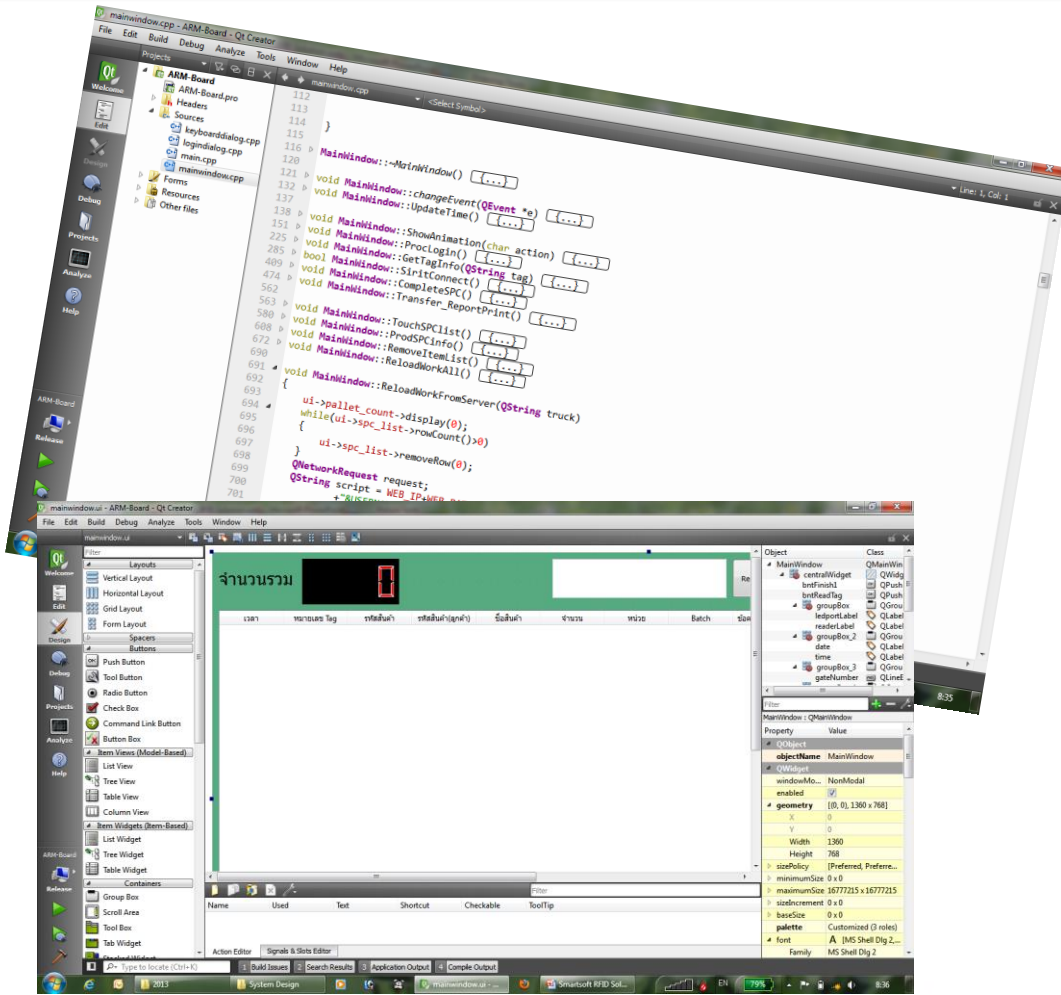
mainwindow.cpp - ARM-Board - Qt Creator

File Edit Build Debug Analyze Tools Window Help

Projects

Welcome

Edit

Design

Debug

Projects

Analyze

Help

ARM-Board

Release

ARM-Board
ARM-Board.pro
Headers
Sources
keyboarddialog.cpp
logindialog.cpp
main.cpp
mainwindow.cpp
Forms
Resources
Other files

mainwindow.cpp

<Select Symbol>

Line: 1, Col: 1

112
113
114 }
115
116 MainWindow::~MainWindow() {...}
120
121 void MainWindow::changeEvent(QEvent *e) {...}
132 void MainWindow::UpdateTime() {...}
137
138 void MainWindow::ShowAnimation(char action) {...}
151 void MainWindow::ProcLogin() {...}
225 void MainWindow::GetTagInfo(QString tag) {...}
285 bool MainWindow::SiritConnect() {...}
409 void MainWindow::CompleteSPC() {...}
474 void MainWindow::Transfer_ReportPrint() {...}
562
563 void MainWindow::TouchSPClist() {...}
580 void MainWindow::ProdSPCinfo() {...}
608 void MainWindow::RemoveItemList() {...}
672 void MainWindow::ReloadWorkAll() {...}
690
691 void MainWindow::ReloadWorkFromServer(QString truck)
692 {
693
694 ui->pallet_count->display(0);
695 while(ui->spc_list->rowCount()>0)
696 {
697 ui->spc_list->removeRow(0);
698 }
699 QNetworkRequest request;
700 QString script = WEB_IP+WEB_
701 +"&USER

8:35

mainwindow.ui - ARM-Board - Qt Creator

File Edit Build Debug Analyze Tools Window Help

mainwindow.ui

Filter

Layouts
Vertical Layout
Horizontal Layout
Grid Layout
Form Layout
Spacers
Buttons
Push Button
Tool Button
Radio Button
Check Box
Command Link Button
Button Box
Item Views (Model-Based)
List View
Tree View
Table View
Column View
Item Widgets (Item-Based)
List Widget
Tree Widget
Table Widget
Containers
Group Box
Scroll Area
Tool Box
Tab Widget

จำนวนรวม 0

Re

| เวลา | หมายเลข Tag | รหัสสินค้า | รหัสสินค้า(ลูกค้า) | ชื่อสินค้า | จำนวน | หน่วย | Batch | ข้อ |
|---|---|---|---|---|---|---|---|---|

Filter

| Name | Used | Text | Shortcut | Checkable | ToolTip |
|---|---|---|---|---|---|

Action Editor | Signals & Slots Editor

| Object | Class |
|---|---|
| MainWindow | QMainWindow |
| centralWidget | QWidg |
| bntFinish1 | QPush |
| bntReadTag | QPush |
| groupBox | QGrou |
| ledportLabel | QLabel |
| readerLabel | QLabel |
| groupBox_2 | QGrou |
| date | QLabel |
| time | QLabel |
| groupBox_3 | QGrou |
| gateNumber | QLineE |

Filter

MainWindow : QMainWindow

| Property | Value |
|---|---|
| QObject | |
| objectName | MainWindow |
| QWidget | |
| windowMo... | NonModal |
| enabled | ✓ |
| geometry | [(0, 0), 1360 x 768] |
| X | 0 |
| Y | 0 |
| Width | 1360 |
| Height | 768 |
| sizePolicy | [Preferred, Preferre... |
| minimumSize | 0 x 0 |
| maximumSize | 16777215 x 16777215 |
| sizeIncrement | 0 x 0 |
| baseSize | 0 x 0 |
| palette | Customized (3 roles) |
| font | A [MS Shell Dlg 2,... |
| Family | MS Shell Dlg 2 |

Type to locate (Ctrl+K) 1 Build Issues 2 Search Results 3 Application Output 4 Compile Output

2013 System Design mainwindow.ui - ... Smartsoft RFID Sol... EN 79% 8:36